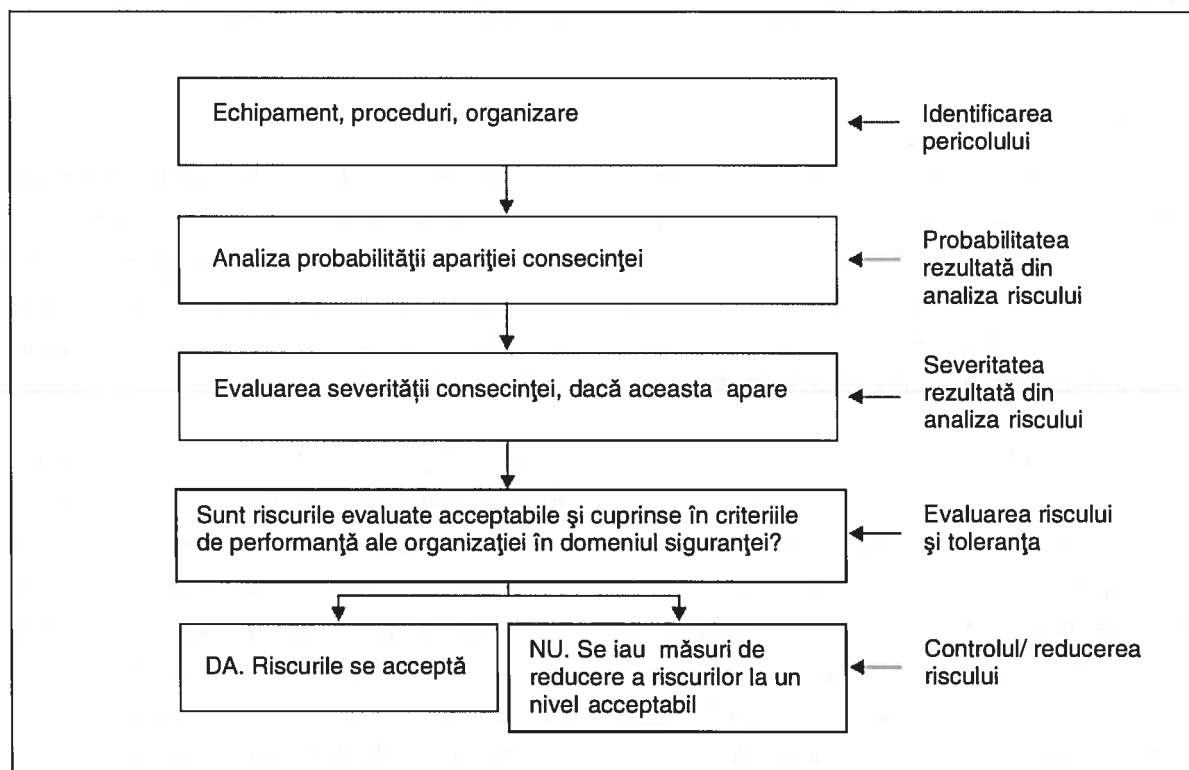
Echipament, proceduri, organizare

Identificarea pericolului

Analiza probabilităţii apariţiei consecinţei

Probabilitatea rezultată din analiza riscului

Evaluarea severităţii consecinţei, dacă aceasta apare

Severitatea rezultată din analiza riscului

Sunt riscurile evaluate acceptabile şi cuprinse în criteriile de performanţă ale organizaţiei în domeniul siguranţei?

Evaluarea riscului şi toleranţa

DA. Riscurile se acceptă

NU. Se iau măsuri de reducere a riscurilor la un nivel acceptabil

Controlul/ reducerea riscului